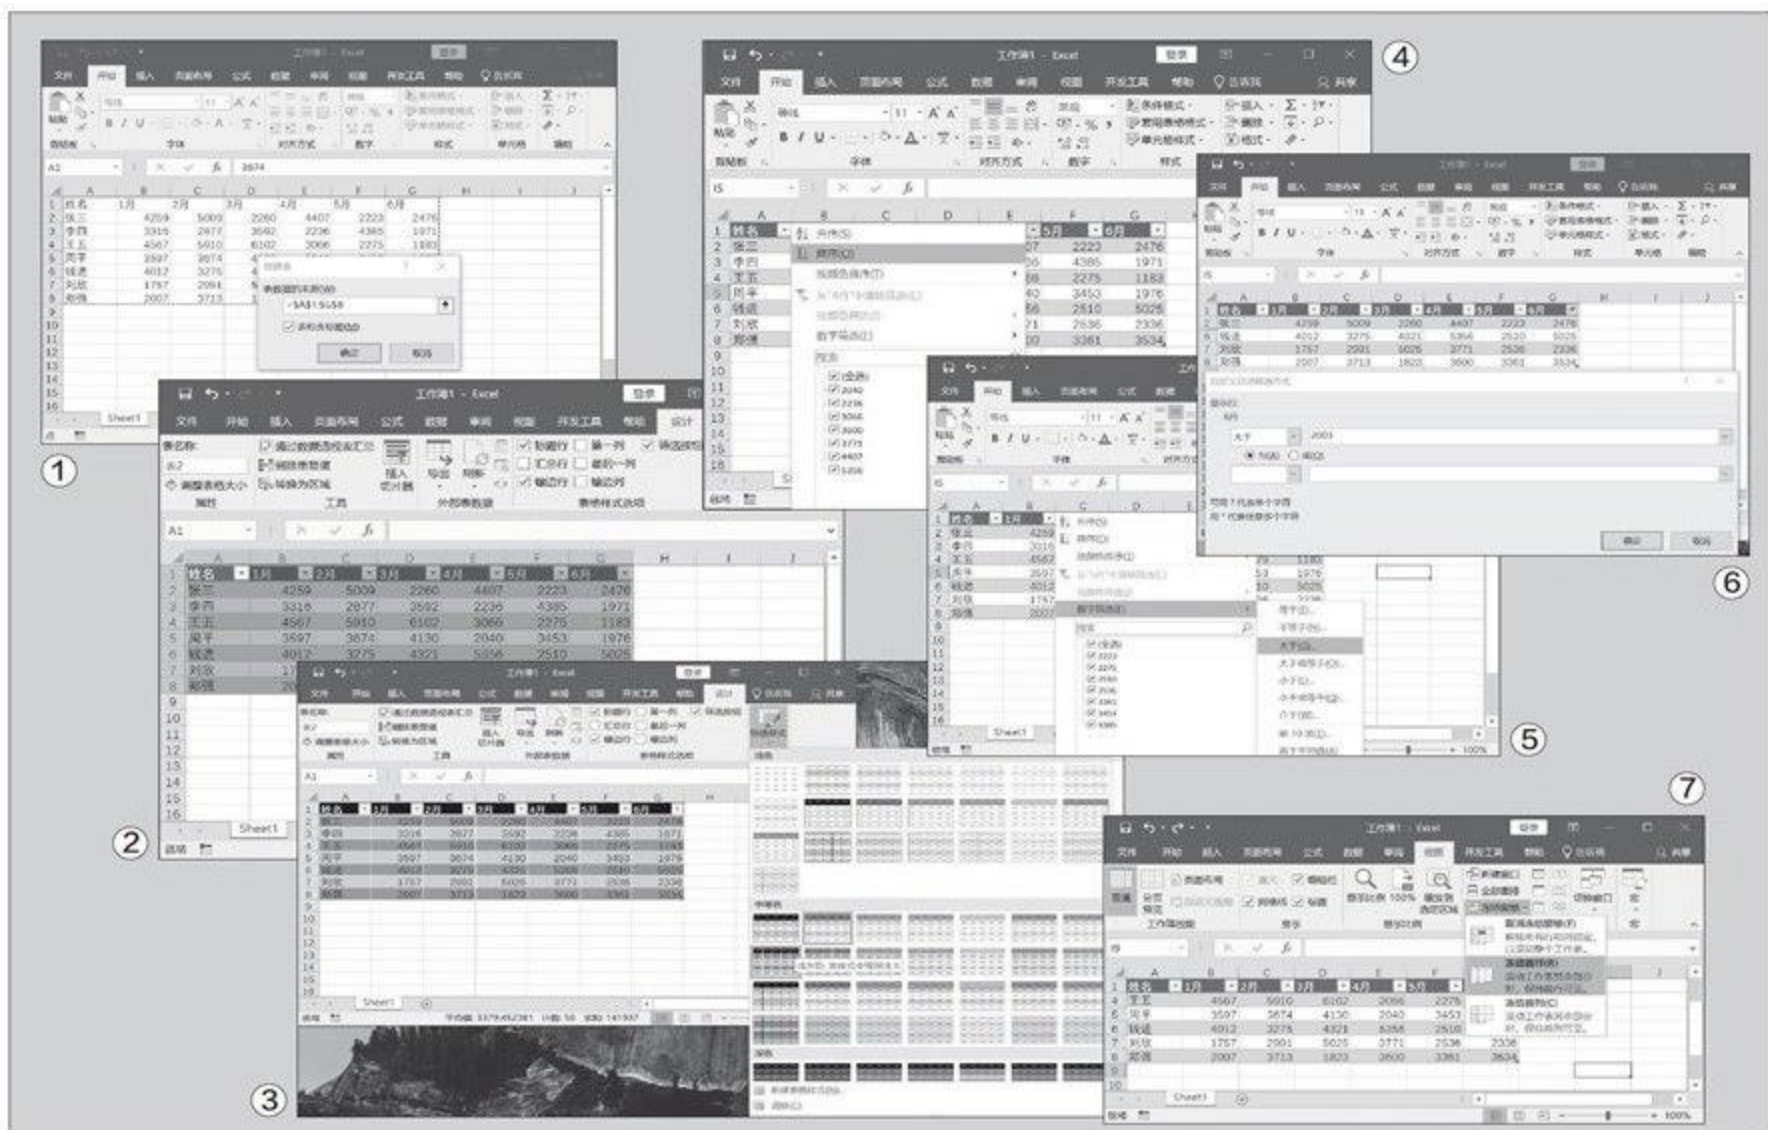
①

②

③

④

⑤

⑥

⑦

工作簿1 - Excel

文件 开始 插入 页面布局 公式 数据 审阅 视图 开发工具 帮助 告诉我

| 姓名 | 1月 | 2月 | 3月 | 4月 | 5月 | 6月 |
|---|---|---|---|---|---|---|
| 张三 | 4259 | 5009 | 2260 | 4407 | 2223 | 2476 |
| 李四 | 3316 | 2877 | 3592 | 2236 | 4385 | 1971 |
| 王五 | 4567 | 5910 | 6102 | 3066 | 2275 | 1183 |
| 周平 | 3597 | 3674 | 4130 | 2040 | 3453 | 1976 |
| 钱进 | 4012 | 3275 | 4321 | 5356 | 2510 | 5025 |
| 刘孜 | 1757 | 2991 | 5025 | 3771 | 2536 | 2336 |
| 郑强 | 2007 | 3713 | 1823 | 3600 | 3361 | 3534 |

Sheet1

创建表
表数据的来源(W):
=$A$1:$G$8
表包含标题(M)
确定 取消

表名称: 表2 调整表格大小 属性 通过数据透视表汇总 删除重复值 转换为区域 工具 插入切片器 导出 刷新 外部表数据 标题行 第一列 筛选按钮 汇总行 最后一列 镶边行 镶边列 表格样式选项 设计

升序(S) 降序(O) 按颜色排序(T) 从"6月"中清除筛选(C) 按颜色筛选(I) 数字筛选(F) 搜索 (全选)
等于(E)... 不等于(N)... 大于(G)... 大于或等于(O)... 小于(L)... 小于或等于(Q)... 介于(W)... 前 10 项(T)... 高于平均值(A)

自定义自动筛选方式
显示行:
6月
大于 2003
与(A) 或(O)
可用 ? 代表单个字符
用 * 代表任意多个字符
确定 取消

冻结窗格 冻结拆分窗格(F) 冻结首行(R) 冻结首列(C)